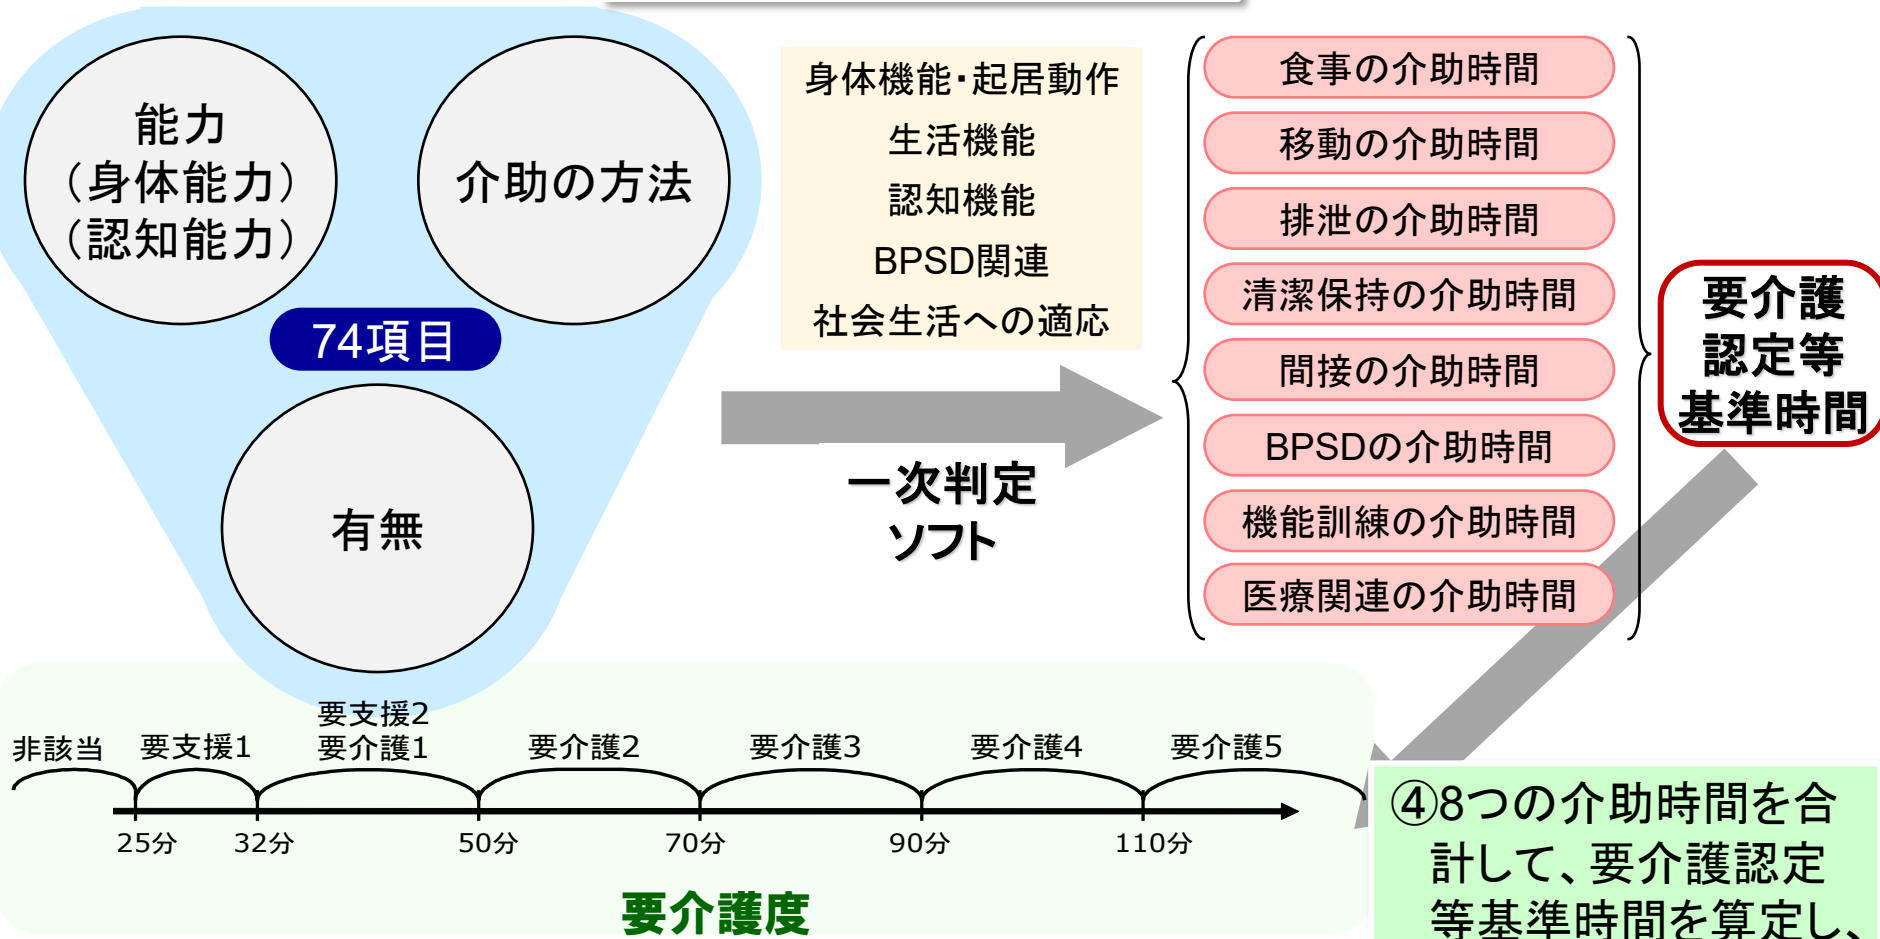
能力
（身体能力）
（認知能力）

介助の方法

74項目

有無

身体機能・起居動作
生活機能
認知機能
BPSD関連
社会生活への適応

一次判定
ソフト

食事の介助時間
移動の介助時間
排泄の介助時間
清潔保持の介助時間
間接の介助時間
BPSDの介助時間
機能訓練の介助時間
医療関連の介助時間

要介護
認定等
基準時間

非該当
要支援1
要支援2
要介護1
要介護2
要介護3
要介護4
要介護5

25分
32分
50分
70分
90分
110分

要介護度

④8つの介助時間を合計して、要介護認定等基準時間を算定し、